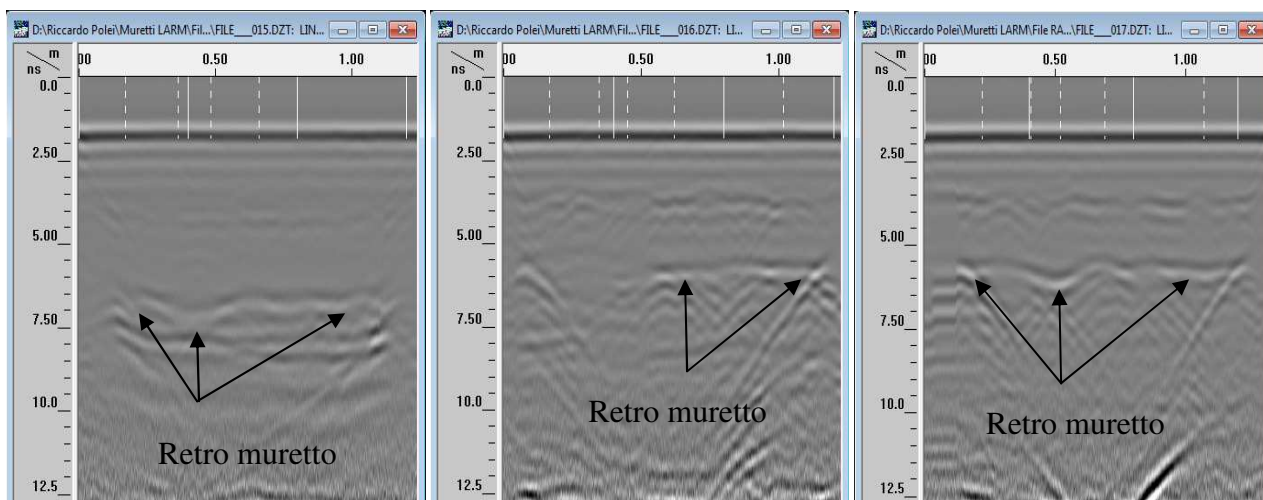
D:\Riccardo Polei\Muretti LARM\Fil...\FILE___015.DZT: LIN...

m
ns
00 0.50 1.00

0.0
2.50
5.00
7.50
10.0
12.5

Retro muretto

D:\Riccardo Polei\Muretti LARM\Fil...\FILE___016.DZT: LI...

m
ns
00 0.50 1.00

0.0
2.50
5.00
7.50
10.0
12.5

Retro muretto

D:\Riccardo Polei\Muretti LARM\File RA...\FILE___017.DZT: LI...

m
ns
00 0.50 1.00

0.0
2.50
5.00
7.50
10.0
12.5

Retro muretto